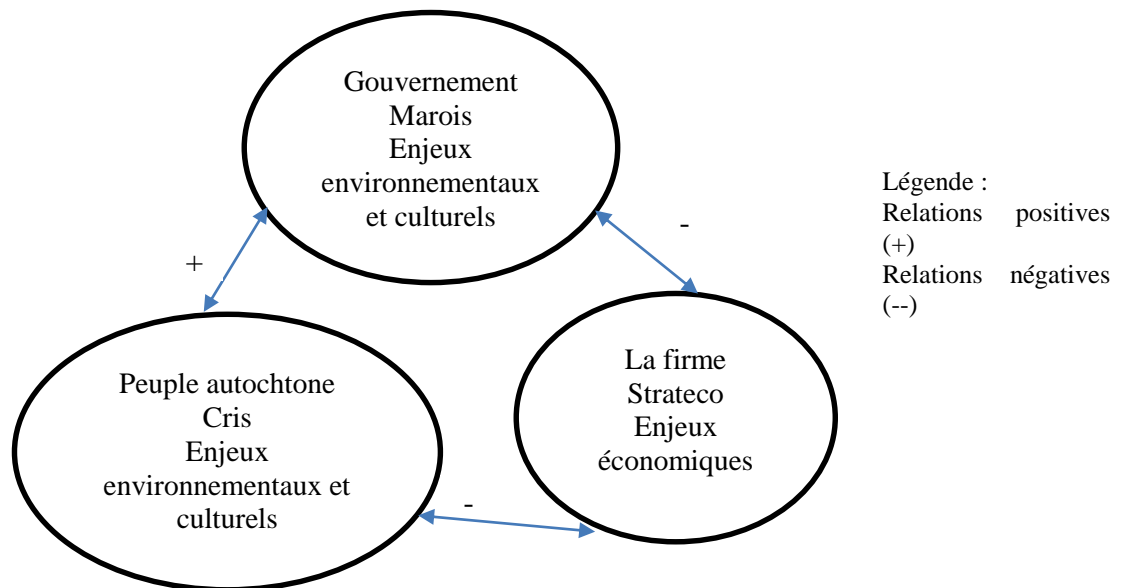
Gouvernement
Marois
Enjeux
environnementaux
et culturels

Légende :
Relations positives (+)
Relations négatives (--)

+

-

La firme
Strateco
Enjeux
économiques

Peuple autochtone
Cris
Enjeux
environnementaux et
culturels

-